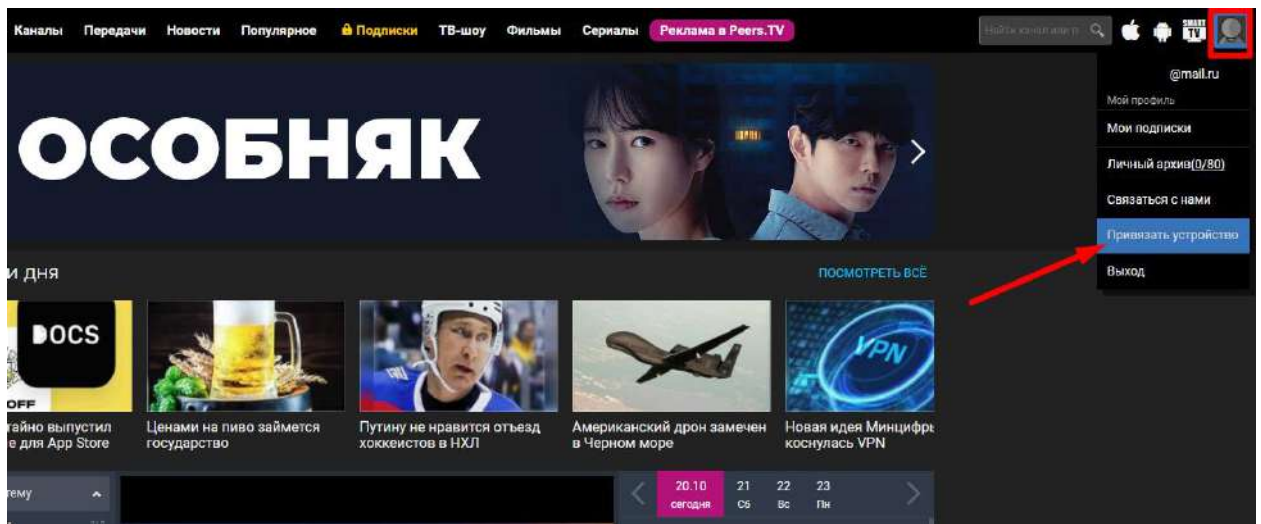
Каналы Передачи Новости Популярное Подписки ТВ-шоу Фильмы Сериалы Реклама в Peers.TV

Найти канал или п

SMART TV

@mail.ru
Мой профиль
Мои подписки
Личный архив(0/80)
Связаться с нами
Привязать устройство
Выход

ОСОБНЯК

и дня

ПОСМОТРЕТЬ ВСЁ

DOCS
OFF

тайно выпустил е для App Store

Ценами на пиво займется государство

Путину не нравится отъезд хоккеистов в НХЛ

Американский дрон замечен в Черном море

VPN
Новая идея Минцифры коснулась VPN

тему

20.10 сегодня
21 Сб
22 Вс
23 Пн